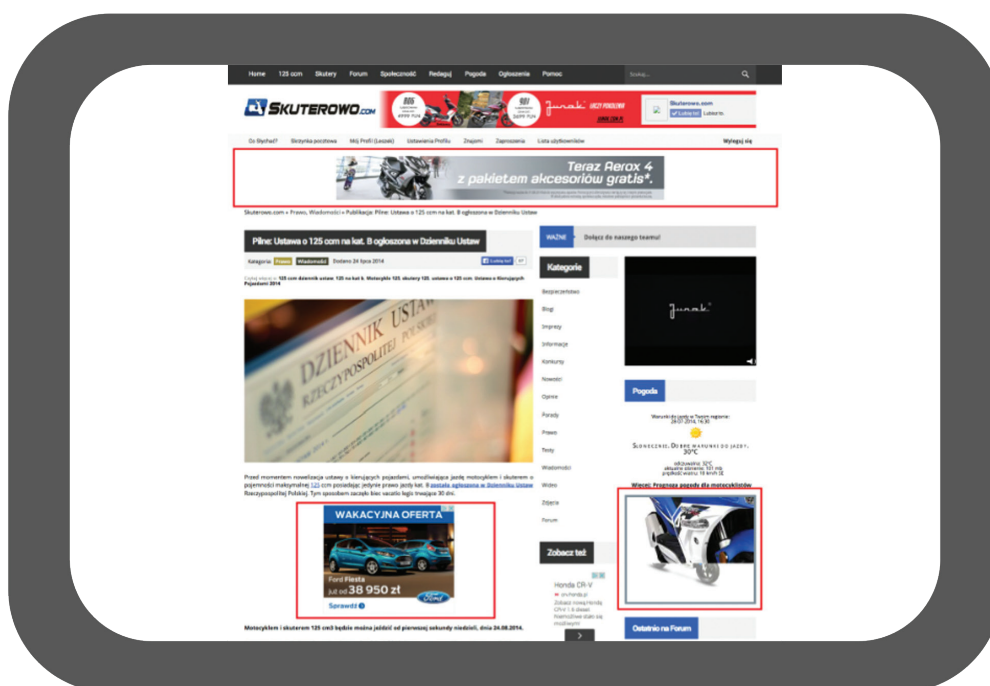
Home 125 ccm Skutery Forum Społeczność Redaguj Pogoda Ogłoszenia Pomoc

Szukaj...

SKUTEROWO.com

Junak

Skuterowo.com

Lubię to!

Co Słychać? Skrzynka pocztowa Mój Profil (Leszek) Ustawienia Profilu Znajomi Zaproszenia Lista użytkowników Wyloguj się

Teraz Aerox 4 z pakietem akcesoriów gratis*.

Skuterowo.com » Prawo, Wiadomości » Publikacja: Pilne: Ustawa o 125 ccm na kat. B ogłoszona w Dzienniku Ustaw

Pilne: Ustawa o 125 ccm na kat. B ogłoszona w Dzienniku Ustaw

Kategorie: Prawo Wiadomości Dodano 24 lipca 2014

Lubię to!

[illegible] 125 ccm dziennik ustaw, 125 na kat. b, Motocykle 125, skutery 125, ustawa o 125 ccm, Ustawa o Kierujących Pojazdami 2014

DZIENNIK USTAW RZECZYPOSPOLITEJ POLSKIEJ

Przed momentem nowelizacja ustawy o kierujących pojazdami, umożliwiająca jazdę motocyklem i skuterem o pojemności maksymalnej 125 ccm posiadając jedynie prawo jazdy kat. B została ogłoszona w Dzienniku Ustaw Rzeczypospolitej Polskiej. Tym sposobem zaczęło biec vacatio legis trwające 30 dni.

WAKACYJNA OFERTA

Ford Fiesta już od 38 950 zł

Sprawdź

Ford

Motocyklem i skuterem 125 ccm będzie można jeździć od pierwszej sekundy niedzieli, dnia 24.08.2014.

WAŻNE Dołącz do naszego teamu!

Kategorie

Bezpieczeństwo
Blogi
Imprezy
Informacje
Konkursy
Nowości
Opinie
Porady
Prawo
Testy
Wiadomości
Wideo
Zdjęcie
Forum

Junak

Pogoda

Warunki do jazdy w Twoim regionie:
28.07.2014, 16:30

SŁONECZNIE. DOBRE WARUNKI DO JAZDY.
30°C

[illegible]

Więcej: Prognoza pogody dla motocyklistów

Zobacz też:

Honda CR-V

Ostatnio na Forum